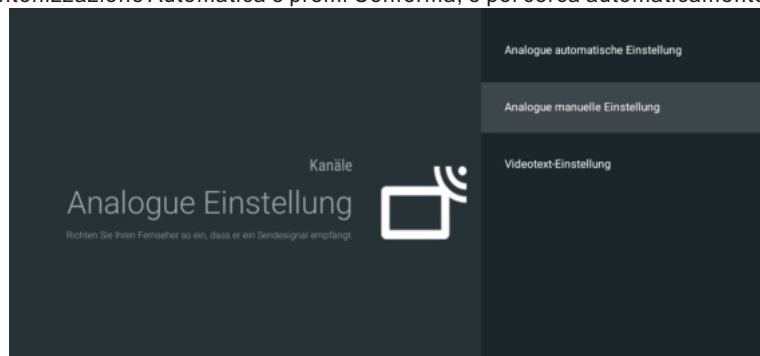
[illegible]tonizzazione Automatica e premi Conferma, e poi cerca automaticamente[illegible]

Kanäle

Analogue Einstellung

Richten Sie Ihren Fernseher so ein, dass er ein Sendesignal empfängt.

Analogue automatische Einstellung

Analogue manuelle Einstellung

Videotext-Einstellung